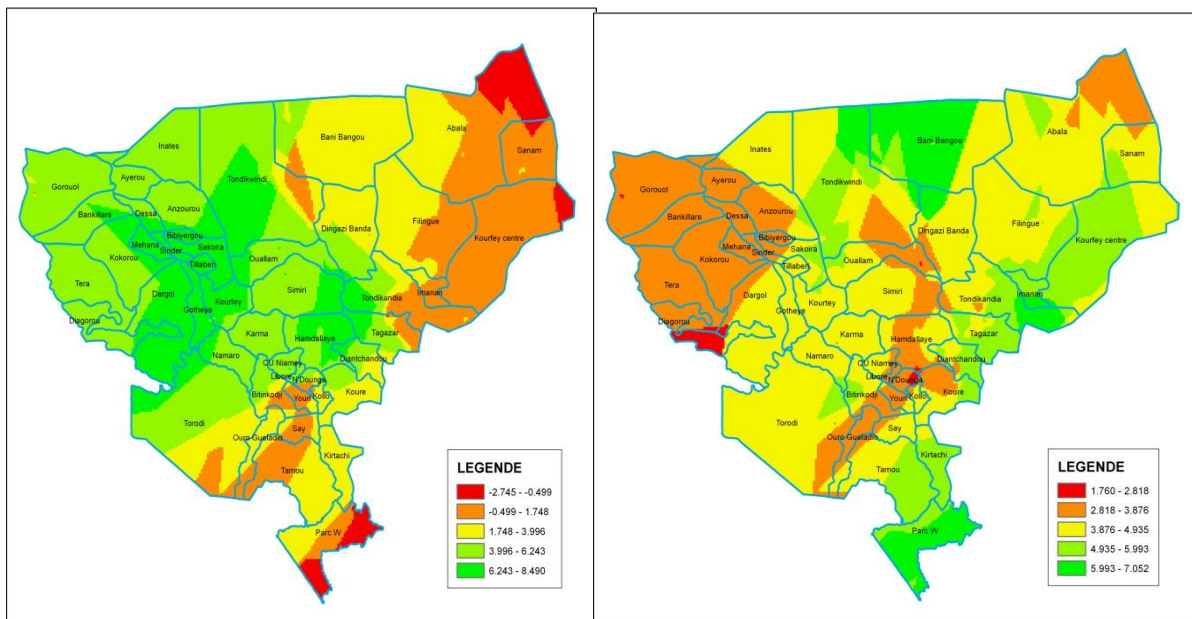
Inates
Bani Bangou
Abala
Sanam
Gorouol
Ayerou
Tondikwindi
Bankilare
Dessa
Anzourou
Filingue
Bibiyergou
Dingazi Banda
Kourfey centre
Mehana
Sinder
Sakoira
Kokorou
Tillaberi
Ouallam
Tera
Simiri
Dargol
Tondikandia
Imanan
Kourtey
Diagorou
Gotheye
Karma
Tagazar
Hamdallaye
Namaro
Diantchandou
CU Niamey
Liboré
N'Dounga
Bitinkodji
Youri
Kollo
Koure
Torodi
Say
Ouro Gueladio
Kirtachi
Tamou
Parc W

LEGENDE
-2.745 - -0.499
-0.499 - 1.748
1.748 - 3.996
3.996 - 6.243
6.243 - 8.490

Inates
Bani Bangou
Abala
Sanam
Gorouol
Ayerou
Tondikwindi
Bankilare
Dessa
Anzourou
Filingue
Bibiyergou
Dingazi Banda
Kourfey centre
Mehana
Sinder
Sakoira
Kokorou
Tillaberi
Ouallam
Tera
Simiri
Dargol
Tondikandia
Imanan
Kourtey
Diagorou
Gotheye
Karma
Tagazar
Hamdallaye
Namaro
Diantchandou
CU Niamey
Liboré
N'Dounga
Bitinkodji
Youri
Kollo
Koure
Torodi
Say
Ouro Gueladio
Kirtachi
Tamou
Parc W

LEGENDE
1.760 - 2.818
2.818 - 3.876
3.876 - 4.935
4.935 - 5.993
5.993 - 7.052